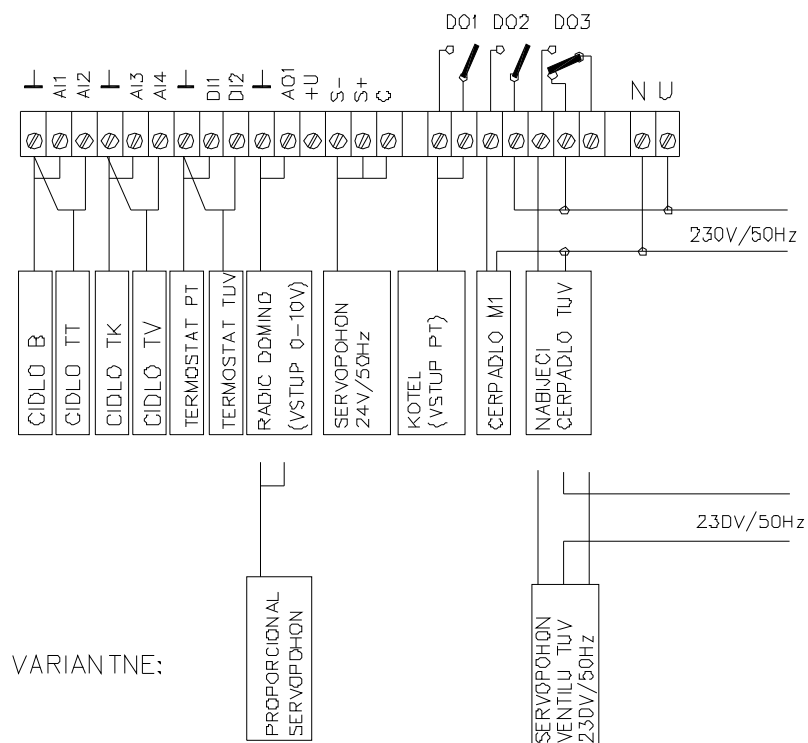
DO1 DO2 DO3

⊥ AI1 AI2 ⊥ AI3 AI4 ⊥ DI1 DI2 ⊥ AO1 +U S- S+ C

N U

230V/50Hz

CIDLO B

CIDLO TT

CIDLO TK

CIDLO TV

TERMOSTAT PT

TERMOSTAT TUV

RADIC DOMINO (VSTUP 0-10V)

SERVOPOHON 24V/50Hz

KOTEL (VSTUP PT)

CERPADLO M1

NABIJECI CERPADLO TUV

23DV/50Hz

PROPORCIONAL SERVOPOHON

VARIANTNE:

SERVOPOHON VENTILU TUV 23DV/50Hz